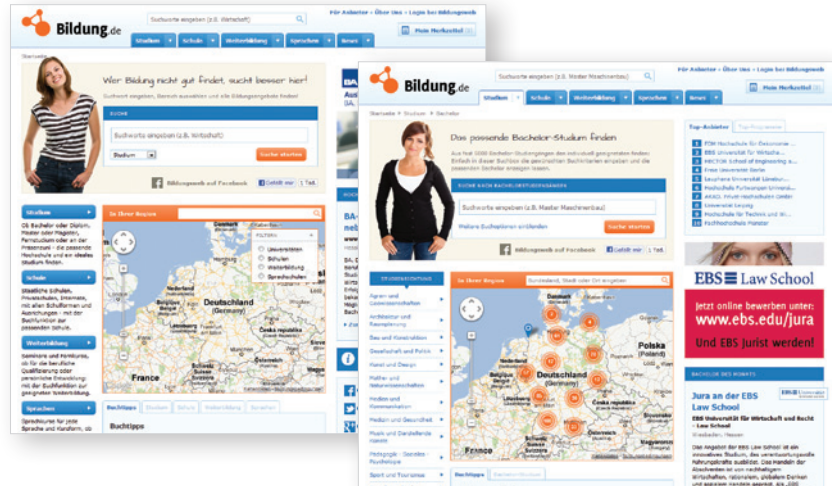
Bildung.de

Suchworte eingeben (z.B. Wirtschaft)

Für Anbieter | Über Uns | Login bei Bildungsweb

Studium | Schule | Weiterbildung | Sprachen | News

Mein Merkzettel

Wer Bildung nicht gut findet, sucht besser hier!

SUCHE

Suchworte eingeben (z.B. Wirtschaft)

Studium

Suche starten

Bildungsweb auf Facebook

Gefällt mir

Studium

Ob Bachelor oder Diplom, Master oder Magister, Fernstudium oder an der Präsenzuni - die passende Hochschule und ein ideales Studium finden.

Schule

Staatliche Schulen, Privatschulen, Internate, mit allen Schulformen und Ausrichtungen - mit der Suchfunktion zur passenden Schule.

Weiterbildung

Seminare und Kurse, ob für die berufliche Qualifizierung oder persönliche Entwicklung: mit der Suchfunktion zur geeigneten Weiterbildung.

Sprachen

In Ihrer Region

FILTERN

Universitäten

Schulen

Weiterbildung

Sprachschulen

Deutschland

France

Buchtipps

Buchtipps

Bildung.de

Suchworte eingeben (z.B. Master Maschinenbau)

Für Anbieter | Über Uns | Login bei Bildungsweb

Studium | Schule | Weiterbildung | Sprachen | News

Mein Merkzettel

Startseite > Studium > Bachelor

Das passende Bachelor-Studium finden

SUCHE NACH BACHELORSTUDIENGÄNGEN

Suchworte eingeben (z.B. Master Maschinenbau)

Suche starten

Bildungsweb auf Facebook

Gefällt mir

Studienrichtung

Agrar- und Forstwissenschaften

Architektur und Raumplanung

Bau und Konstruktion

Gesellschaft und Politik

Kunst und Design

Medien und Kommunikation

Medizin und Gesundheit

Musik und Darstellende Kunst

Pädagogik - Soziales - Psychologie

Sport und Tourismus

In Ihrer Region

Bundesland, Stadt oder Ort eingeben

Deutschland (Germany)

Polska (Poland)

France

Buchtipps

Top-Anbieter

EBS Universität für Wirtschaft und Recht

Freie Universität Berlin

Hochschule für Technik und W

Fachhochschule Münster

EBS Law School

Jetzt online bewerben unter:

www.ebs.edu/jura

Und EBS Jurist werden!

BACHELOR DES MONATS

Jura an der EBS Law School

EBS Universität für Wirtschaft und Recht - Law School

Wiesbaden, Hessen